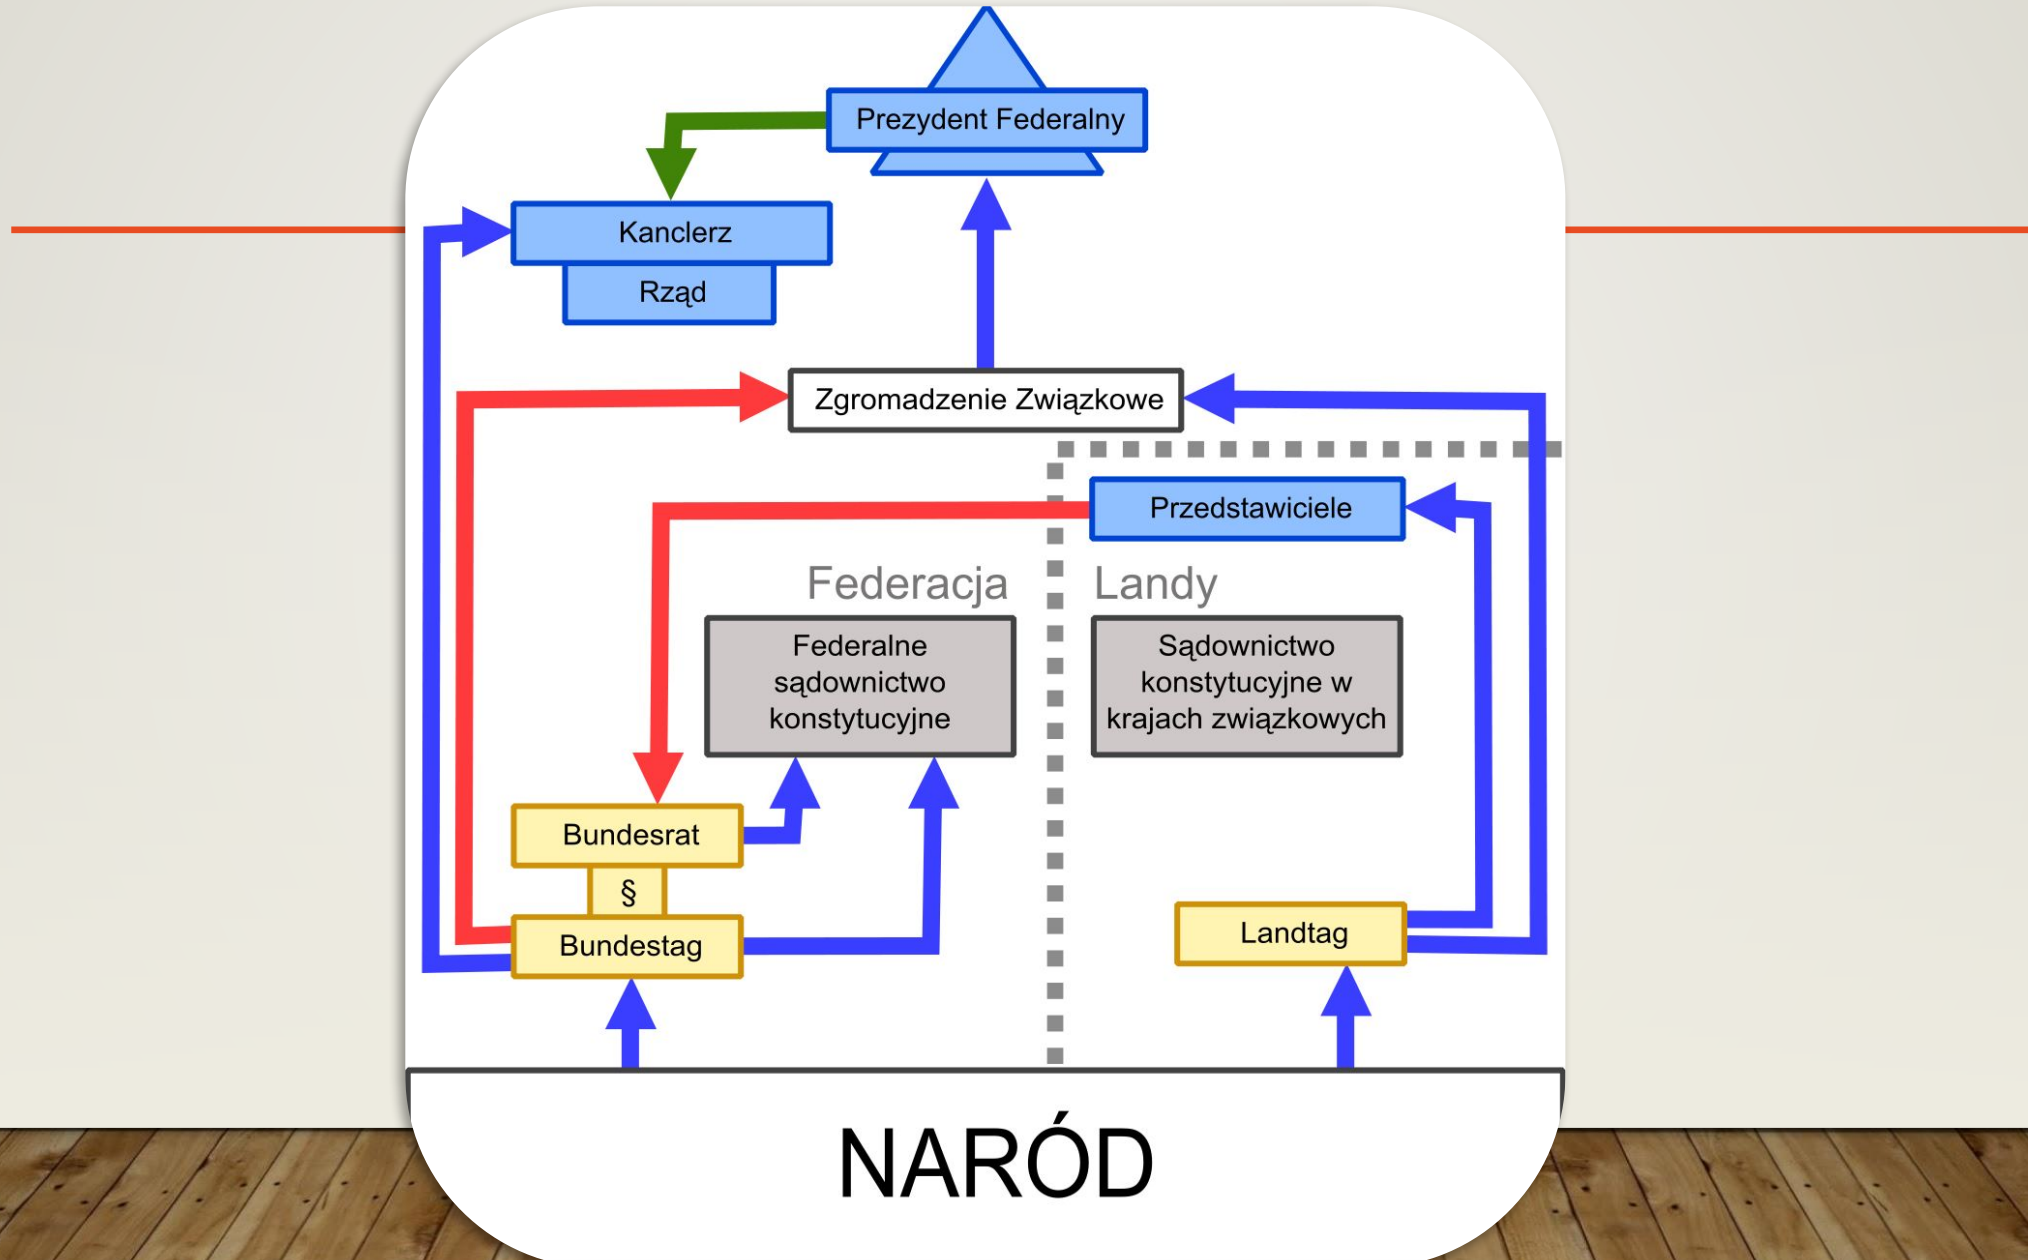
Prezydent Federalny

Kanclerz

Rząd

Zgromadzenie Związkowe

Przedstawiciele

Federacja

Landy

Federalne sądownictwo konstytucyjne

Sądownictwo konstytucyjne w krajach związkowych

Bundesrat

§

Bundestag

Landtag

NARÓD